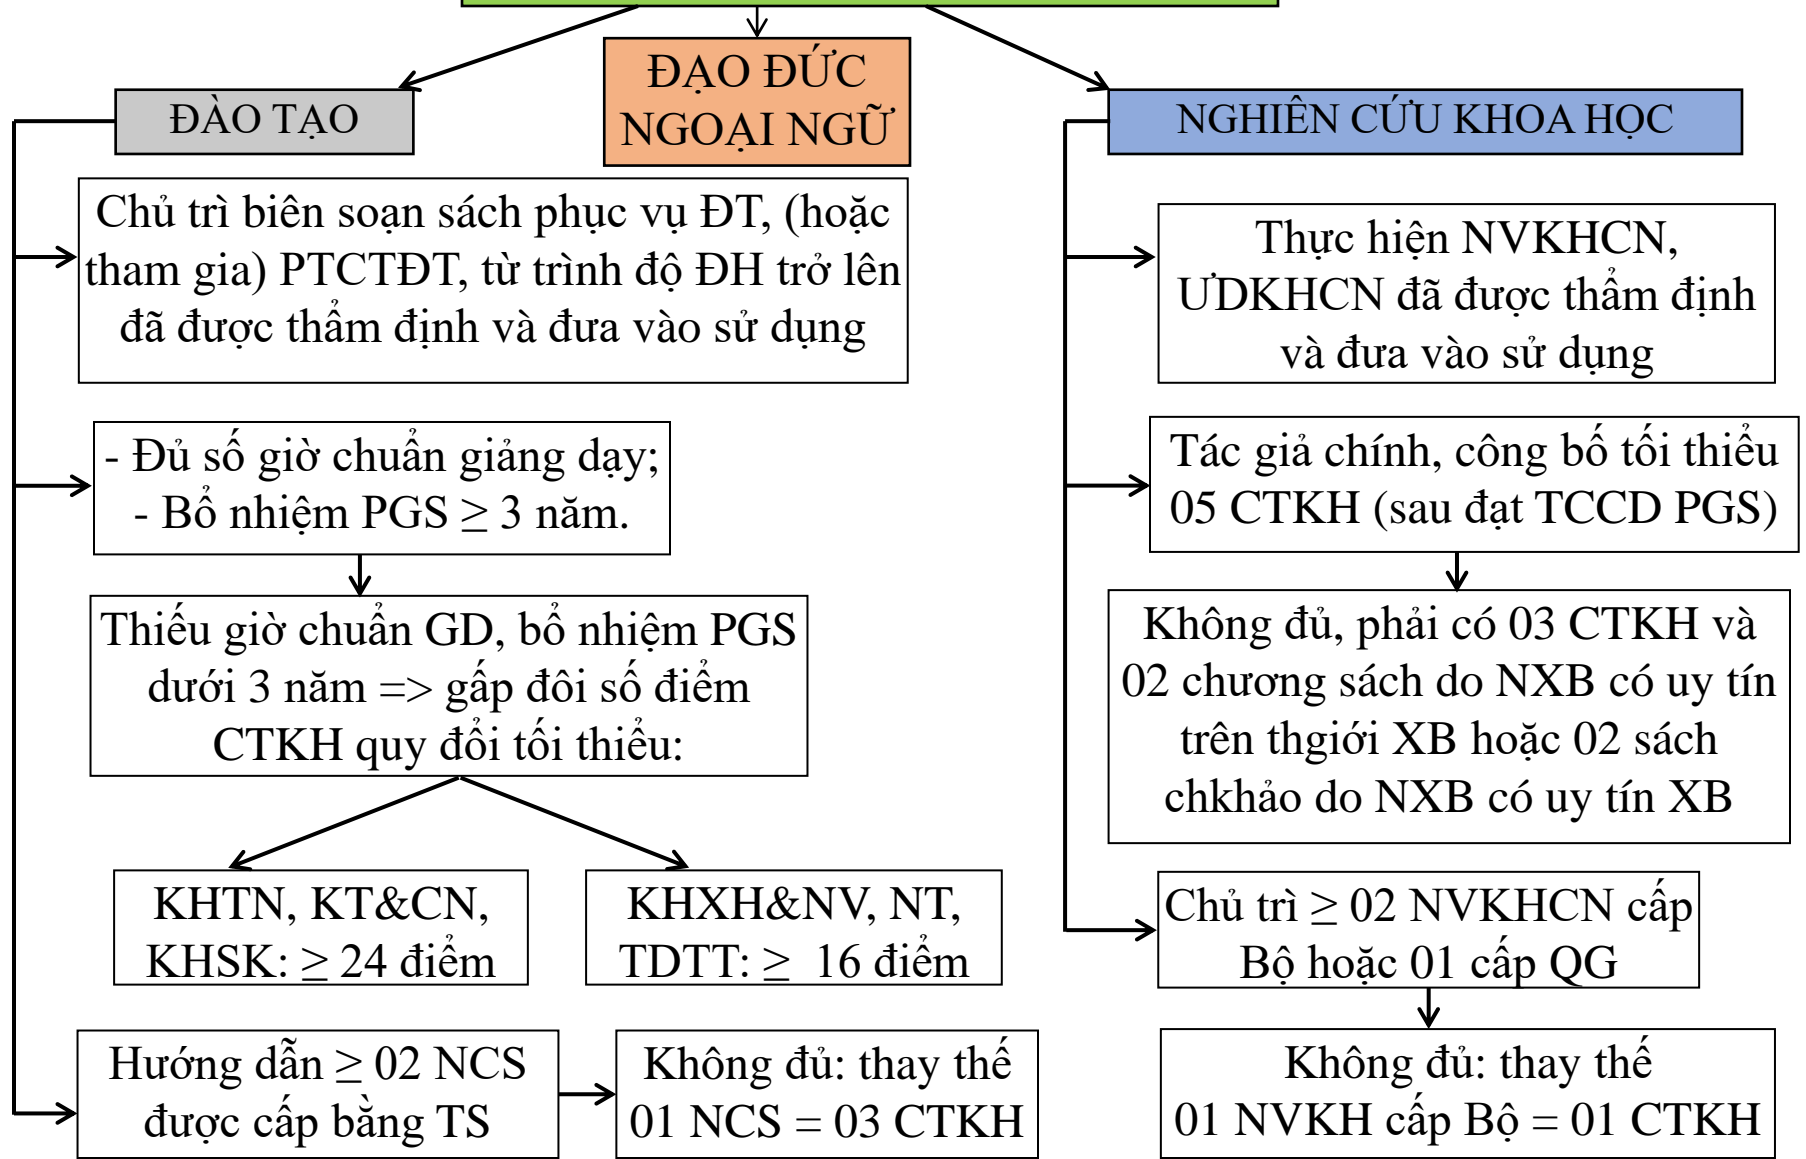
ĐẠO ĐỨC NGOẠI NGỮ

ĐÀO TẠO

Chủ trì biên soạn sách phục vụ ĐT, (hoặc tham gia) PTCTĐT, từ trình độ ĐH trở lên đã được thẩm định và đưa vào sử dụng

- Đủ số giờ chuẩn giảng dạy;
- Bổ nhiệm PGS $\geq$ 3 năm.

Thiếu giờ chuẩn GD, bổ nhiệm PGS dưới 3 năm => gấp đôi số điểm CTKH quy đổi tối thiểu:

KHTN, KT&CN, KHSK: $\geq$ 24 điểm

KHXH&NV, NT, TDTT: $\geq$ 16 điểm

Hướng dẫn $\geq$ 02 NCS được cấp bằng TS

Không đủ: thay thế 01 NCS = 03 CTKH

NGHIÊN CỨU KHOA HỌC

Thực hiện NVKHCN, ƯDKHCN đã được thẩm định và đưa vào sử dụng

Tác giả chính, công bố tối thiểu 05 CTKH (sau đạt TCCD PGS)

Không đủ, phải có 03 CTKH và 02 chương sách do NXB có uy tín trên thgiới XB hoặc 02 sách chkhảo do NXB có uy tín XB

Chủ trì $\geq$ 02 NVKHCN cấp Bộ hoặc 01 cấp QG

Không đủ: thay thế 01 NVKH cấp Bộ = 01 CTKH